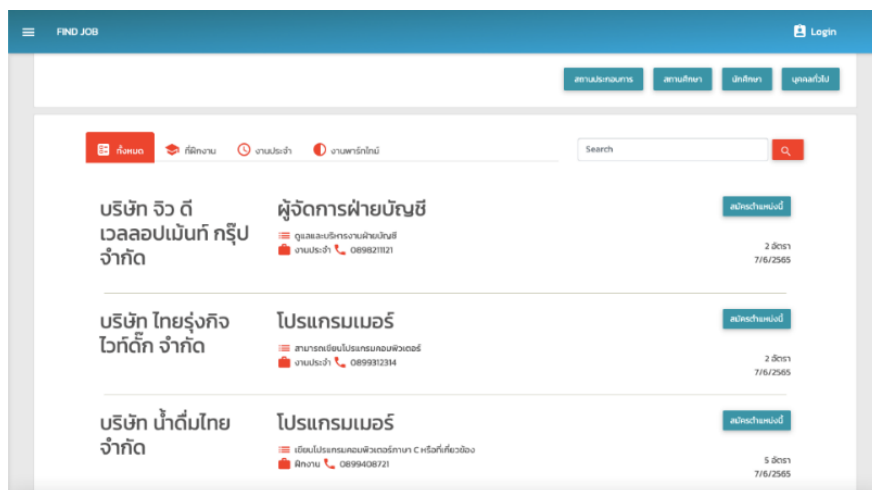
FIND JOB

Login

สถานประกอบการ สถานศึกษา นักศึกษา บุคคลทั่วไป

ทั้งหมด ที่ฝึกงาน งานประจำ งานพาร์ทไทม์

Search

บริษัท จิว ดี เวลลอปเม้นท์ กรุ๊ป จำกัด

ผู้จัดการฝ่ายบัญชี

ดูแลและบริหารงานฝ่ายบัญชี

งานประจำ 0898211121

สมัครตำแหน่งนี้

2 อัตรา
7/6/2565

บริษัท ไทยรุ่งกิจ ไวท์ดั๊ก จำกัด

โปรแกรมเมอร์

สามารถเขียนโปรแกรมคอมพิวเตอร์

งานประจำ 0899312314

สมัครตำแหน่งนี้

2 อัตรา
7/6/2565

บริษัท น้ำดื่มไทย จำกัด

โปรแกรมเมอร์

เขียนโปรแกรมคอมพิวเตอร์ภาษา C หรือที่เกี่ยวข้อง

ฝึกงาน 0899408721

สมัครตำแหน่งนี้

5 อัตรา
7/6/2565